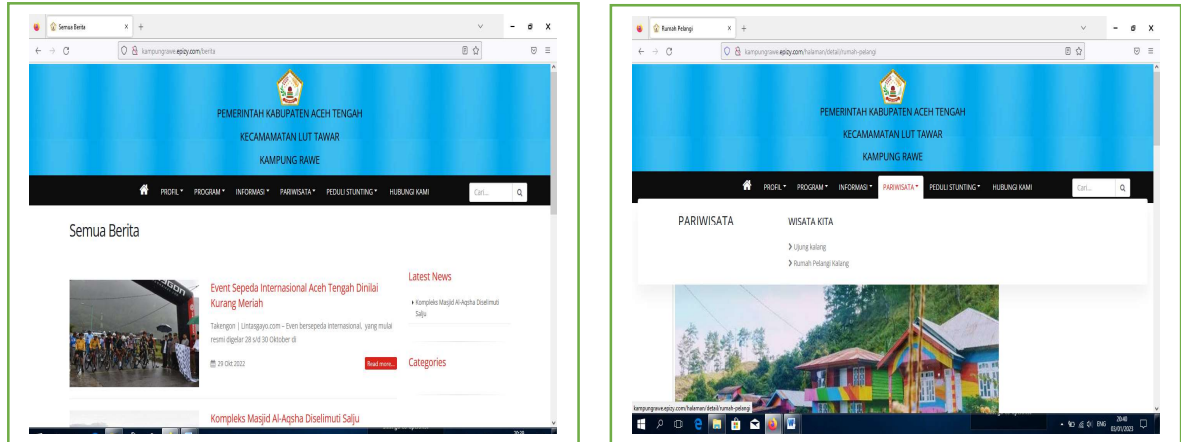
Semua Berita

kampungrawe.epizy.com/berita

PEMERINTAH KABUPATEN ACEH TENGAH

KECAMAMATAN LUT TAWAR

KAMPUNG RAWE

PROFIL ▾ PROGRAM ▾ INFORMASI ▾ PARIWISATA ▾ PEDULI STUNTING ▾ HUBUNGI KAMI

Cari...

Semua Berita

Event Sepeda Internasional Aceh Tengah Dinilai Kurang Meriah

Takengon | Lintasgayo.com – Even bersepeda Internasional, yang mulai resmi digelar 28 s/d 30 Oktober di

29 Okt 2022

Read more...

Kompleks Masjid Al-Aqsha Diselimuti Salju

Latest News

Kompleks Masjid Al-Aqsha Diselimuti Salju

Categories

Rumah Pelangi

kampungrawe.epizy.com/halaman/detail/rumah-pelangi

PEMERINTAH KABUPATEN ACEH TENGAH

KECAMAMATAN LUT TAWAR

KAMPUNG RAWE

PROFIL ▾ PROGRAM ▾ INFORMASI ▾ PARIWISATA ▾ PEDULI STUNTING ▾ HUBUNGI KAMI

Cari...

PARIWISATA

WISATA KITA

Ujung kalang

Rumah Pelangi Kalang

kampungrawe.epizy.com/halaman/detail/rumah-pelangi

ENG 20:40 03/01/2023